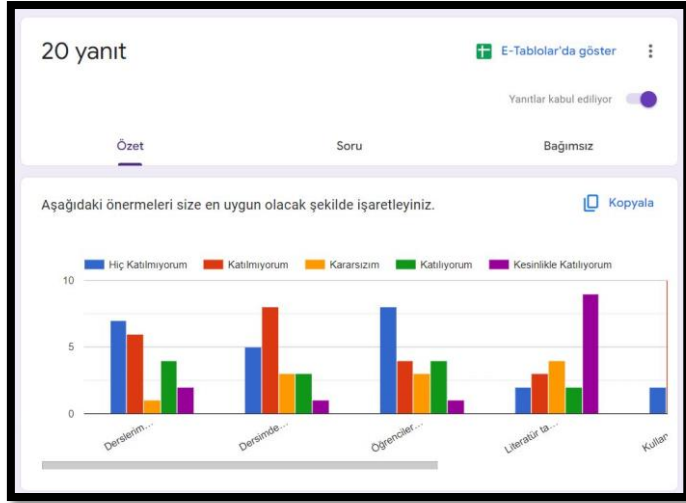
20 yanıt

E-Tablolar'da göster

Yanıtlar kabul ediliyor

Özet

Soru

Bağımsız

Aşağıdaki önermeleri size en uygun olacak şekilde işaretleyiniz.

Kopyala

Hiç Katılmıyorum
Katılmıyorum
Kararsızım
Katılıyorum
Kesinlikle Katılıyorum

10

5

0

Derslerim...

Dersimde...

Öğrenciler...

Literatür ta...

Kullan